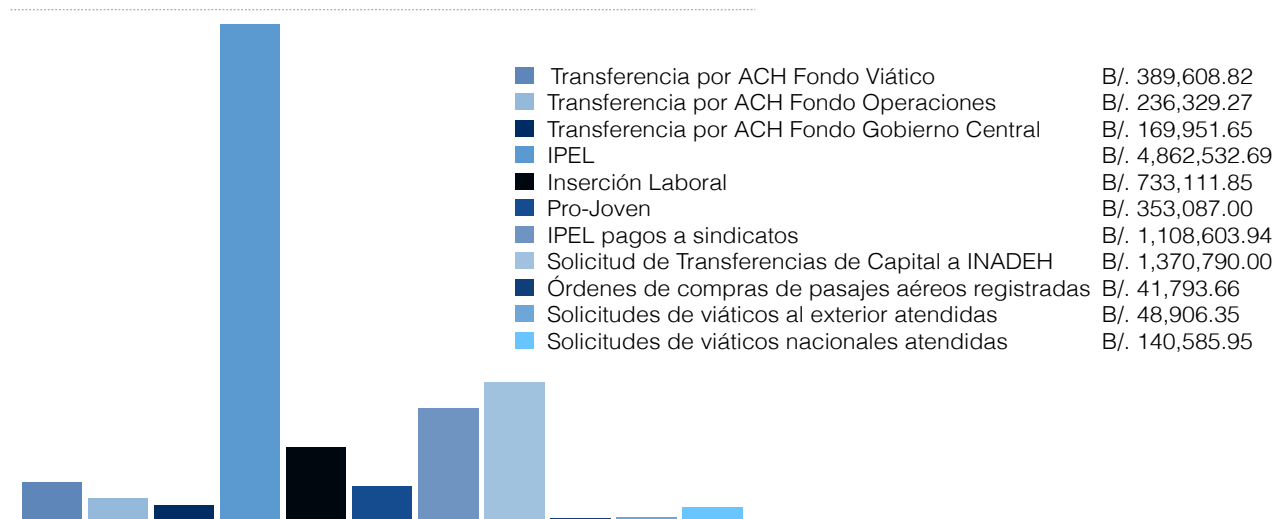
| | |
|---|---|
| Transferencia por ACH Fondo Viático | B/. 389,608.82 |
| Transferencia por ACH Fondo Operaciones | B/. 236,329.27 |
| Transferencia por ACH Fondo Gobierno Central | B/. 169,951.65 |
| IPEL | B/. 4,862,532.69 |
| Inserción Laboral | B/. 733,111.85 |
| Pro-Joven | B/. 353,087.00 |
| IPEL pagos a sindicatos | B/. 1,108,603.94 |
| Solicitud de Transferencias de Capital a INADEH | B/. 1,370,790.00 |
| Órdenes de compras de pasajes aéreos registradas | B/. 41,793.66 |
| Solicitudes de viáticos al exterior atendidas | B/. 48,906.35 |
| Solicitudes de viáticos nacionales atendidas | B/. 140,585.95 |